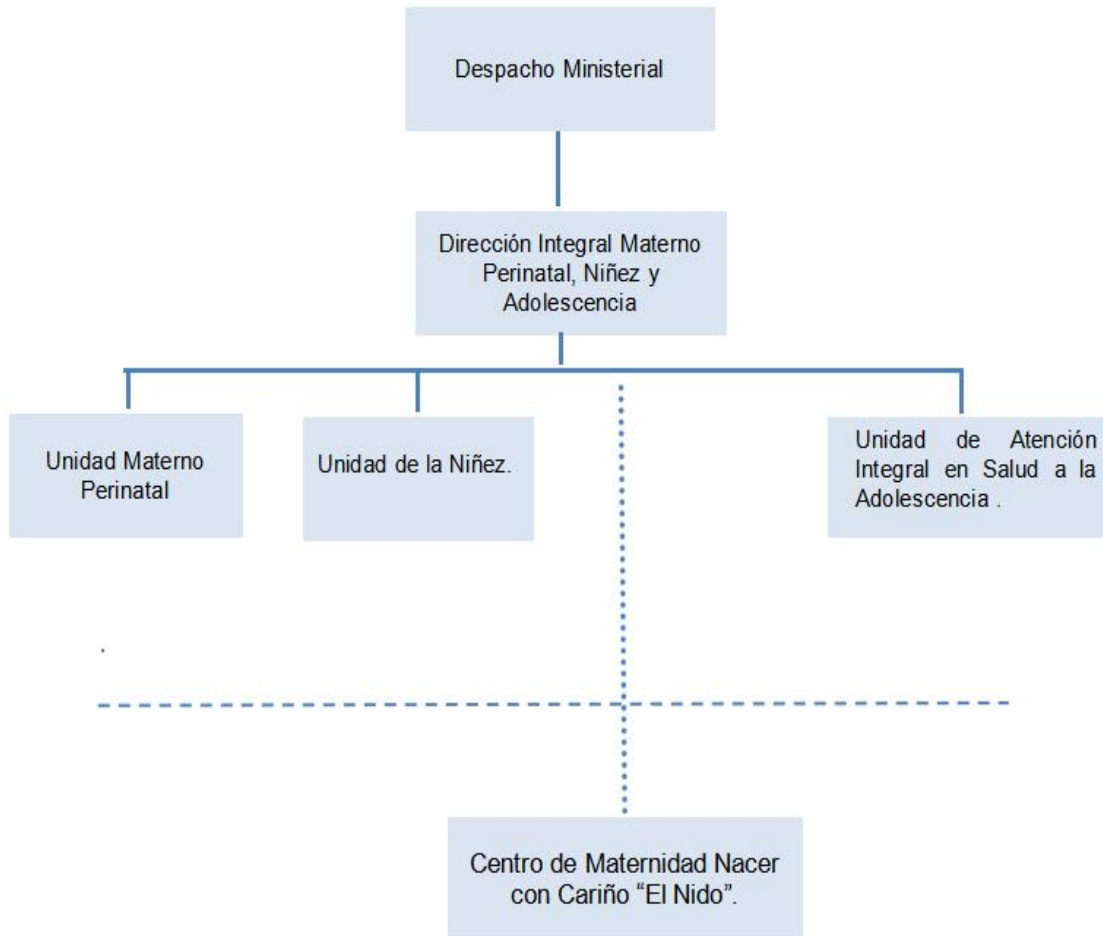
Despacho Ministerial

Dirección Integral Materno Perinatal, Niñez y Adolescencia

Unidad Materno Perinatal

Unidad de la Niñez.

Unidad de Atención Integral en Salud a la Adolescencia .

Centro de Maternidad Nacer con Cariño “El Nido”.